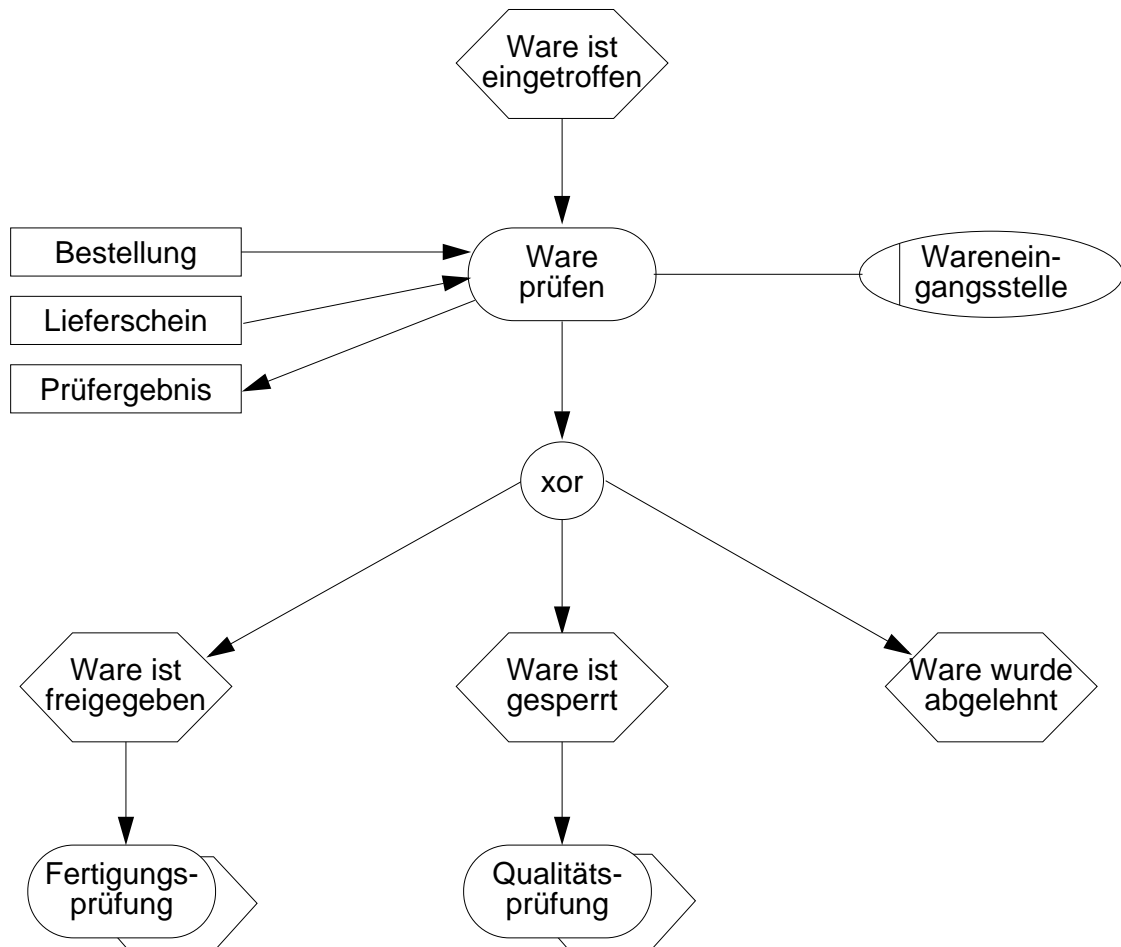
Ware ist eingetroffen

Bestellung

Lieferschein

Prüfergebnis

Ware prüfen

Wareneingangsstelle

xor

Ware ist freigegeben

Ware ist gesperrt

Ware wurde abgelehnt

Fertigungsprüfung

Qualitätsprüfung